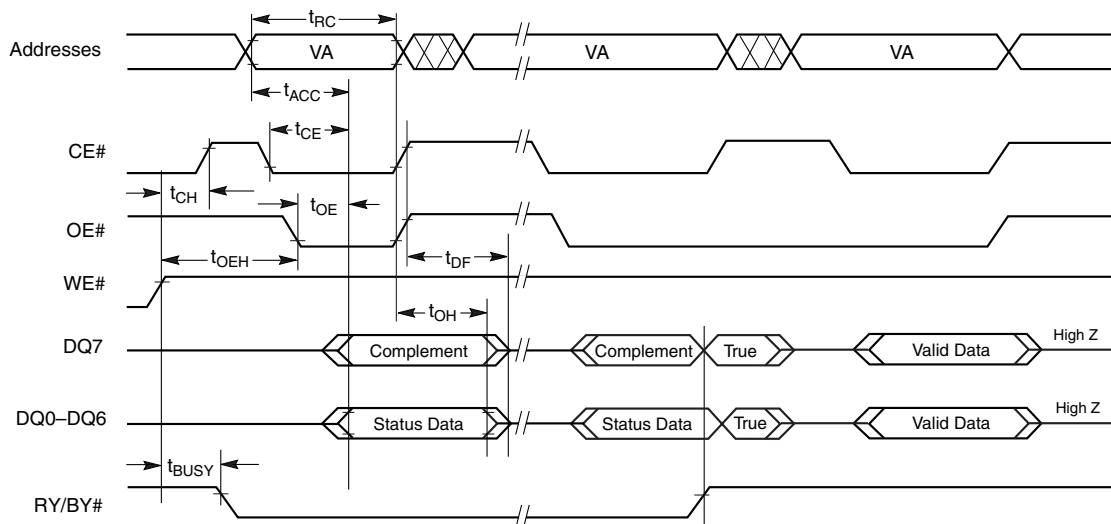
Addresses
$t_{RC}$
VA
VA
VA
$t_{ACC}$
CE#
$t_{CE}$
$t_{CH}$
$t_{OE}$
OE#
$t_{OEH}$
$t_{DF}$
WE#
$t_{OH}$
DQ7
Complement
Complement
True
Valid Data
High Z
DQ0–DQ6
Status Data
Status Data
True
Valid Data
High Z
$t_{BUSY}$
RY/BY#